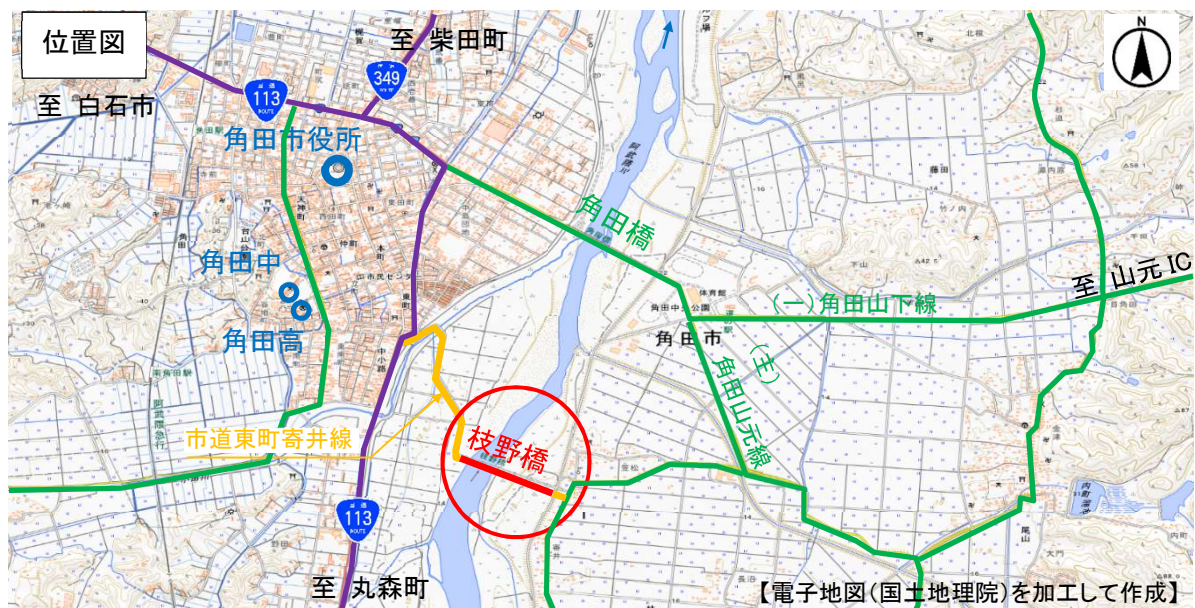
位置図

至 柴田町

349

113

至 白石市

角田市役所

角田橋

N

角田中

角田高

(一)角田山下線

至 山元IC

角田市

(主)角田山元線

市道東町寄井線

枝野橋

113

至 丸森町

【電子地図(国土地理院)を加工して作成】